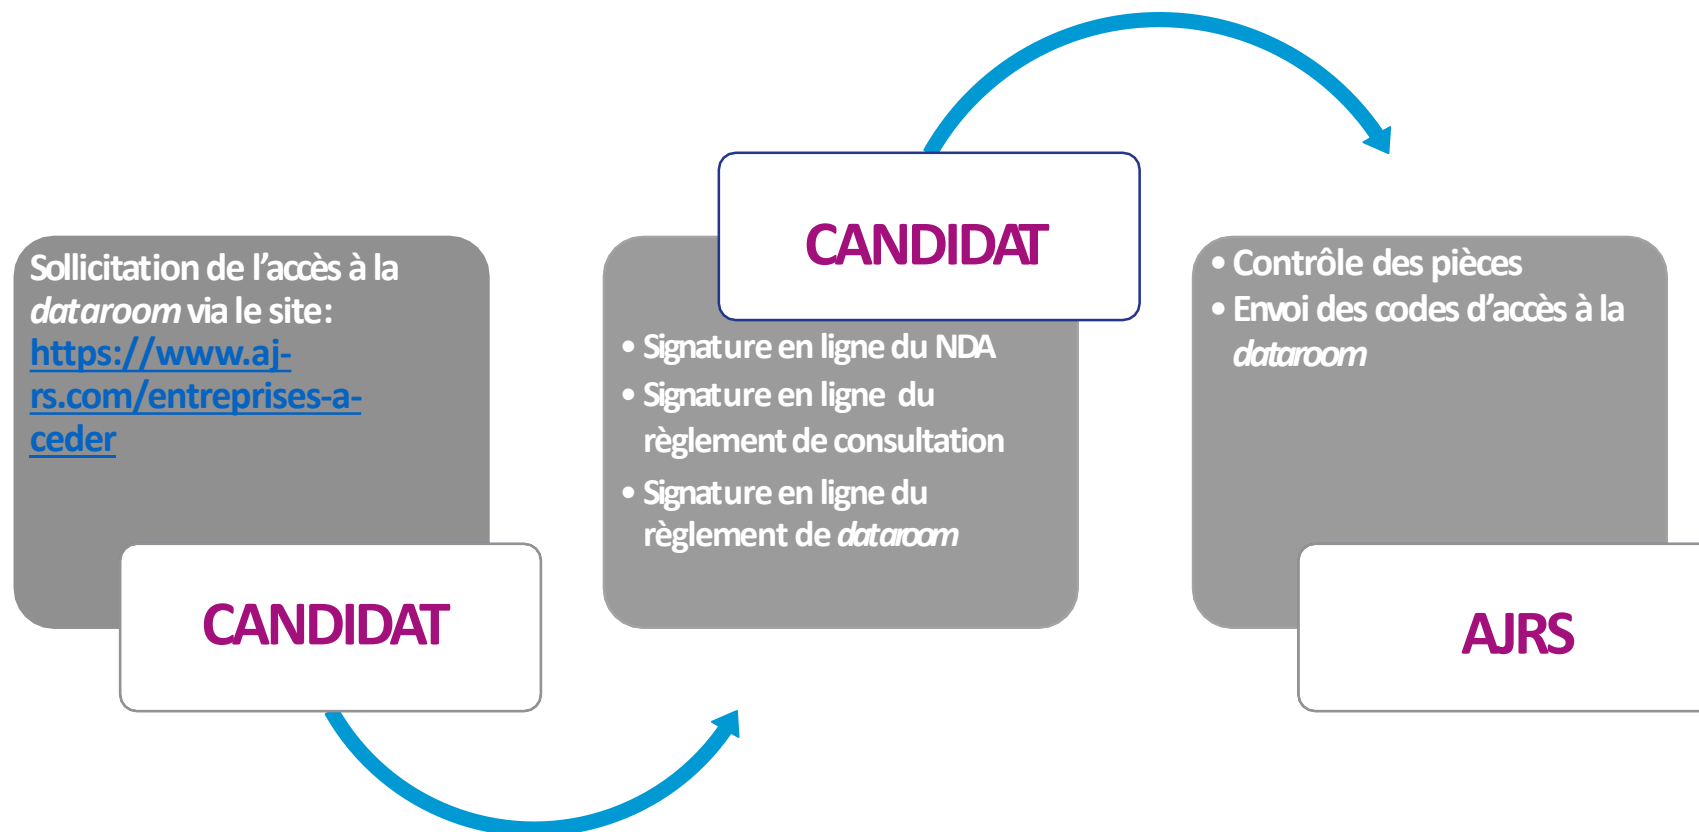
Sollicitation de l'accès à la *dataroom* via le site: https://www.aj-rs.com/entreprises-a-ceder

CANDIDAT

CANDIDAT

• Signature en ligne du NDA
• Signature en ligne du règlement de consultation
• Signature en ligne du règlement de *dataroom*

• Contrôle des pièces
• Envoi des codes d'accès à la *dataroom*

AJRS